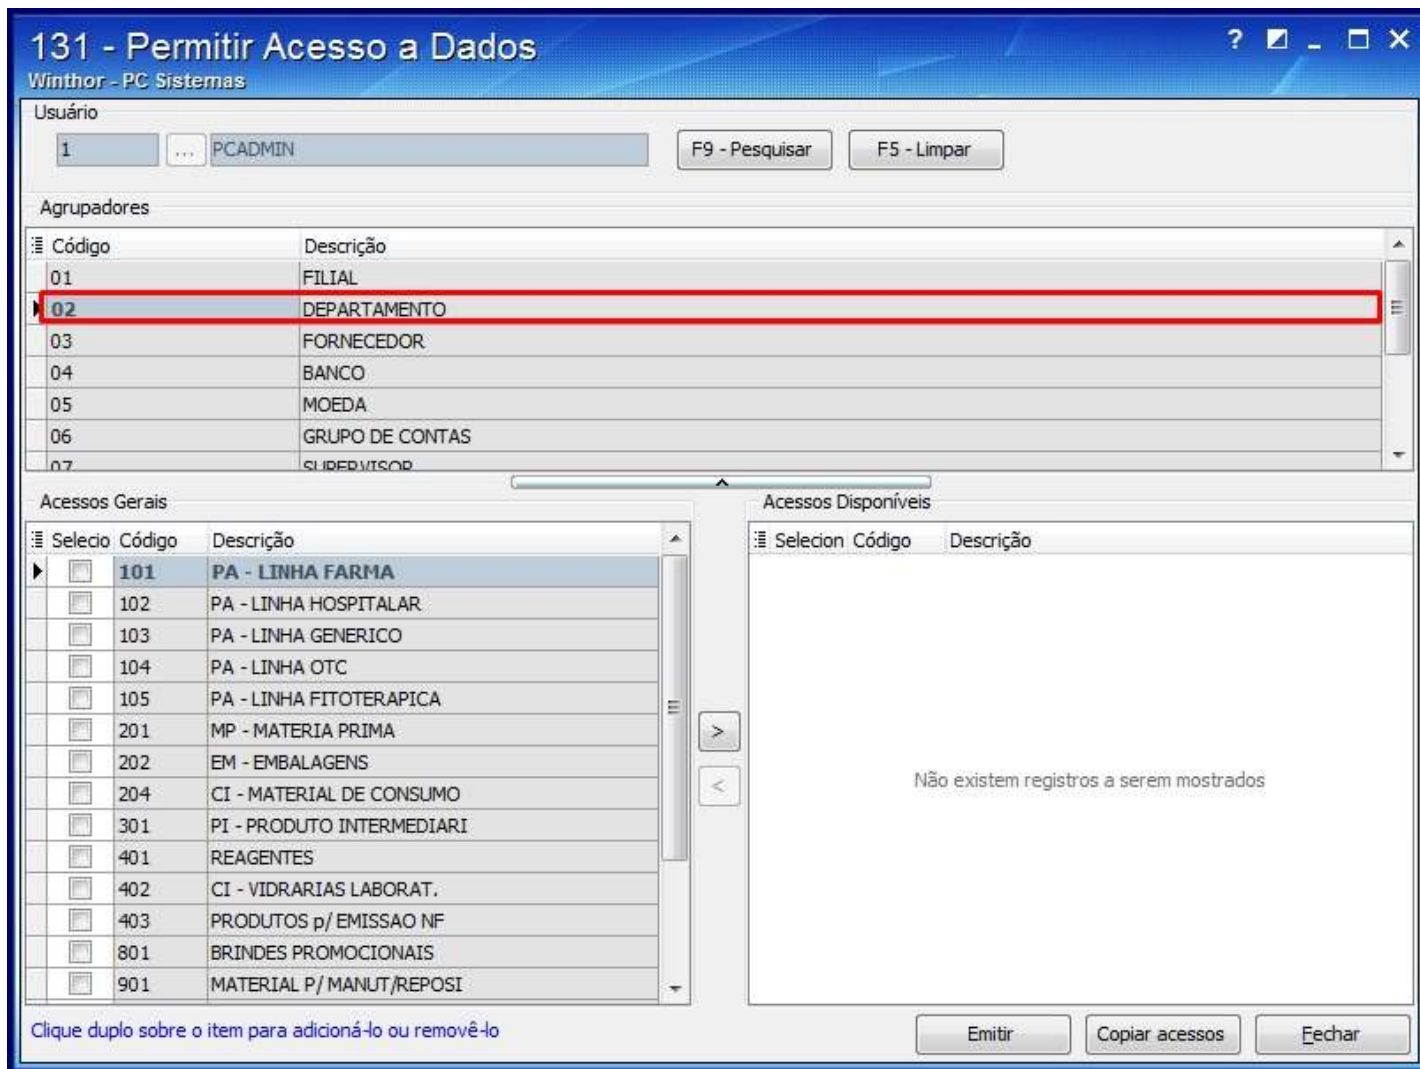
131 - Permitir Acesso a Dados
Winthor - PC Sistemas

? _ □ X

Usuário

1 ... PCADMIN

F9 - Pesquisar

F5 - Limpar

Agrupadores

| Código | Descrição |
|---|---|
| 01 | FILIAL |
| 02 | DEPARTAMENTO |
| 03 | FORNECEDOR |
| 04 | BANCO |
| 05 | MOEDA |
| 06 | GRUPO DE CONTAS |
| 07 | SUPERVISOR |

Acessos Gerais

| Selecio | Código | Descrição |
|---|---|---|
| | 101 | PA - LINHA FARMA |
| | 102 | PA - LINHA HOSPITALAR |
| | 103 | PA - LINHA GENERICO |
| | 104 | PA - LINHA OTC |
| | 105 | PA - LINHA FITOTERAPICA |
| | 201 | MP - MATERIA PRIMA |
| | 202 | EM - EMBALAGENS |
| | 204 | CI - MATERIAL DE CONSUMO |
| | 301 | PI - PRODUTO INTERMEDIARI |
| | 401 | REAGENTES |
| | 402 | CI - VIDRARIAS LABORAT. |
| | 403 | PRODUTOS p/ EMISSAO NF |
| | 801 | BRINDES PROMOCIONAIS |
| | 901 | MATERIAL P/ MANUT/REPOSI |

>
<

Acessos Disponíveis

| Selecion | Código | Descrição |
|---|---|---|

Não existem registros a serem mostrados

Clique duplo sobre o item para adicioná-lo ou removê-lo

Emitir

Copiar acessos

Fechar